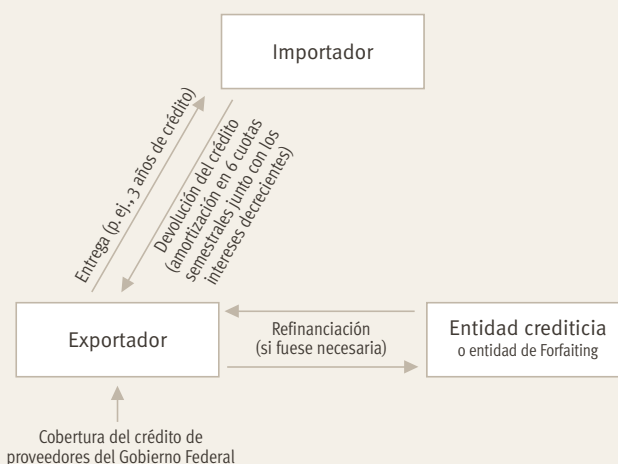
Importador

Entrega (p. ej., 3 años de crédito)

Devolución del crédito (amortización en 6 cuotas semestrales junto con los intereses decrecientes)

Exportador

Refinanciación (si fuese necesaria)

Entidad crediticia
o entidad de Forfaiting

Cobertura del crédito de proveedores del Gobierno Federal